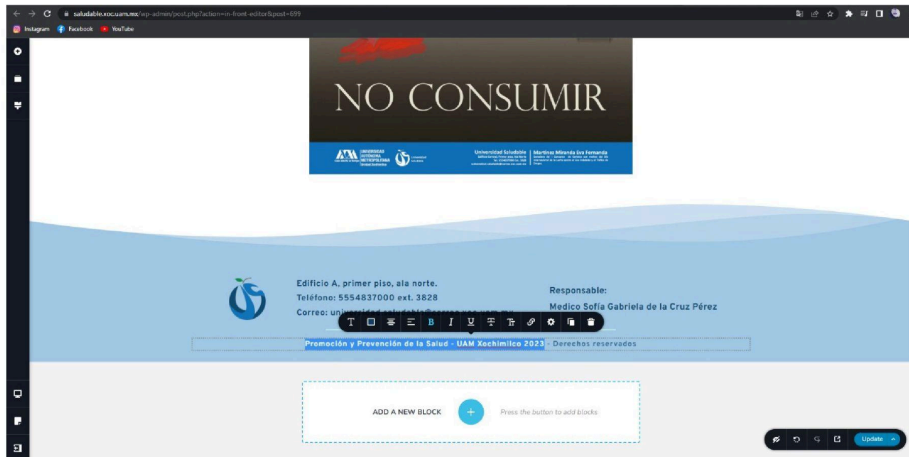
saludable.xoc.uam.mx/wp-admin/post.php?action=in-front-editor&post=689

Instagram Facebook YouTube

NO CONSUMIR

UNIVERSIDAD AUTÓNOMA METROPOLITANA Unidad Xochimilco

Universidad Saludable

Martínez Miranda Eva Fernanda

Edificio A, primer piso, ala norte.
Teléfono: 5554837000 ext. 3828
Correo: uni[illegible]

Responsable:
Medico Sofía Gabriela de la Cruz Pérez

Promoción y Prevención de la Salud - UAM Xochimilco 2023 - Derechos reservados

ADD A NEW BLOCK

Press the button to add blocks

Update